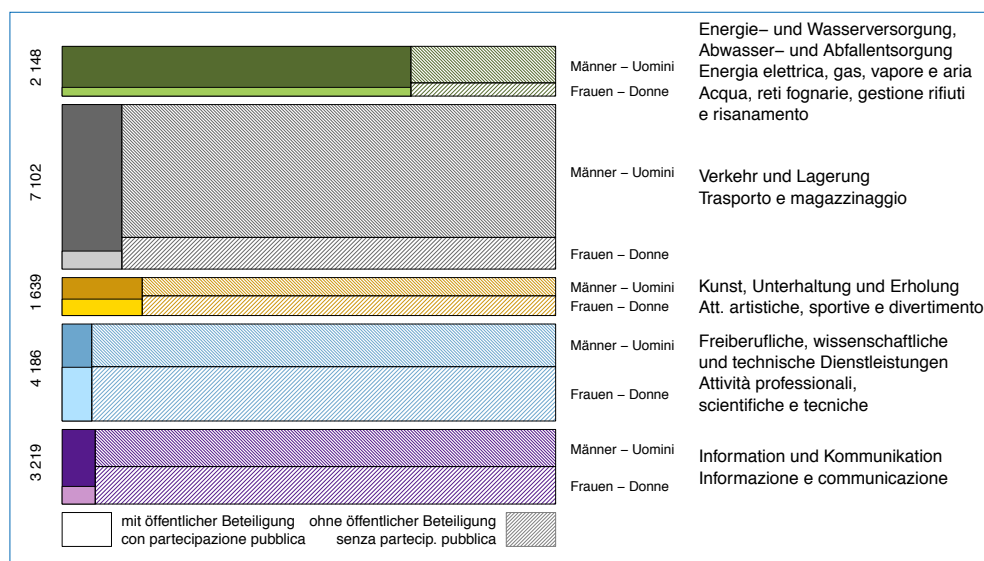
2 148

Männer – Uomini
Frauen – Donne

Energie– und Wasserversorgung, Abwasser– und Abfallentsorgung
Energia elettrica, gas, vapore e aria
Acqua, reti fognarie, gestione rifiuti e risanamento

7 102

Männer – Uomini
Frauen – Donne

Verkehr und Lagerung
Trasporto e magazzinaggio

1 639

Männer – Uomini
Frauen – Donne

Kunst, Unterhaltung und Erholung
Att. artistiche, sportive e divertimento

4 186

Männer – Uomini
Frauen – Donne

Freiberufliche, wissenschaftliche und technische Dienstleistungen
Attività professionali, scientifiche e tecniche

3 219

Männer – Uomini
Frauen – Donne

Information und Kommunikation
Informazione e communicazione

mit öffentlicher Beteiligung
con partecipazione pubblica

ohne öffentlicher Beteiligung
senza partecip. pubblica